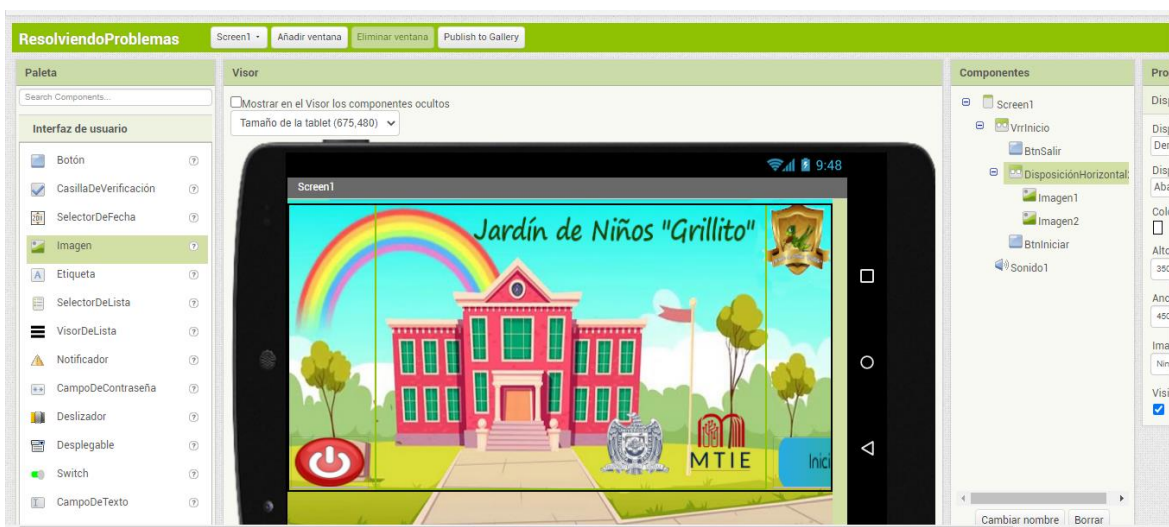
ResolviendoProblemas Screen1 ▾ Añadir ventana Eliminar ventana Publish to Gallery

Paleta
Search Components...
Interfaz de usuario
Botón
CasillaDeVerificación
SelectorDeFecha
Imagen
Etiqueta
SelectorDeLista
VisorDeLista
Notificador
CampoDeContraseña
Deslizador
Desplegable
Switch
CampoDeTexto

Visor
Mostrar en el Visor los componentes ocultos
Tamaño de la tablet (675,480)
9:48
Screen1
Jardín de Niños "Grillito"
MTIE
Inici

Componentes
Screen1
VrrInicio
BtnSalir
DisposiciónHorizontal
Imagen1
Imagen2
BtnIniciar
Sonido1
Cambiar nombre Borrar

Pro
Disp
Disp
Der
Disp
Aba
Colo
Alto
350
Anc
450
Ima
Nin
Visi